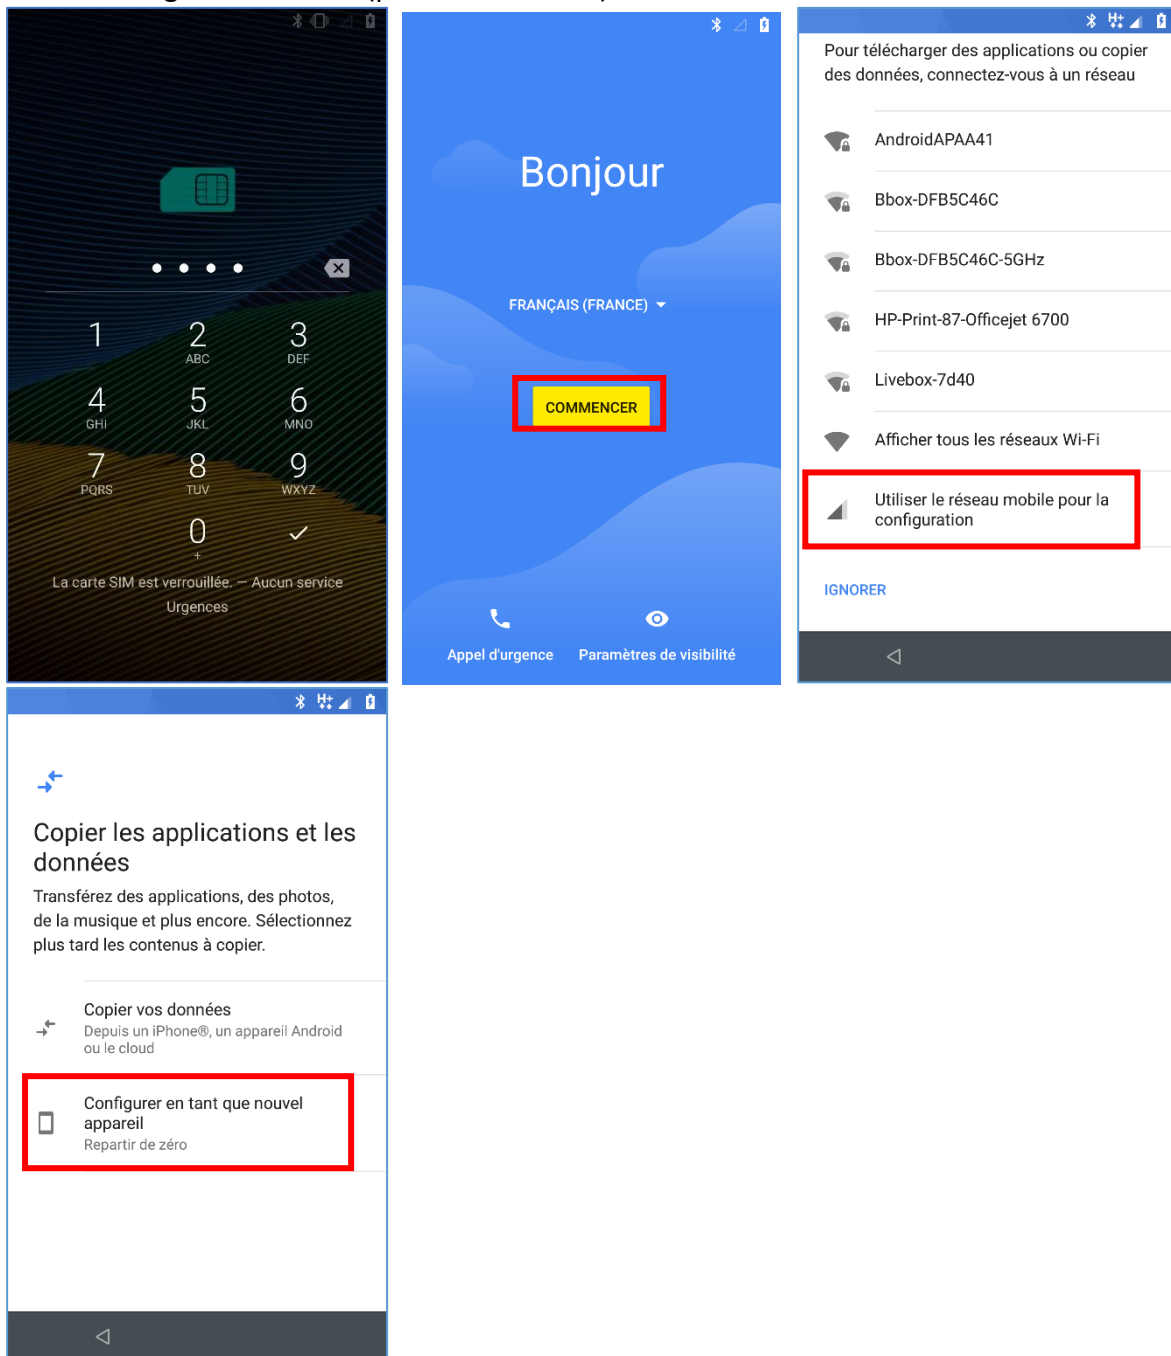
1
2 ABC
3 DEF
4 GHI
5 JKL
6 MNO
7 PQRS
8 TUV
9 WXYZ
0 +

La carte SIM est verrouillée. — Aucun service
Urgences

Bonjour

FRANÇAIS (FRANCE)

COMMENCER

Appel d'urgence
Paramètres de visibilité

Pour télécharger des applications ou copier des données, connectez-vous à un réseau

AndroidAPAA41
Bbox-DFB5C46C
Bbox-DFB5C46C-5GHz
HP-Print-87-Officejet 6700
Livebox-7d40
Afficher tous les réseaux Wi-Fi
Utiliser le réseau mobile pour la configuration

IGNORER

Copier les applications et les données

Transférez des applications, des photos, de la musique et plus encore. Sélectionnez plus tard les contenus à copier.

Copier vos données
Depuis un iPhone®, un appareil Android ou le cloud

Configurer en tant que nouvel appareil
Repartir de zéro